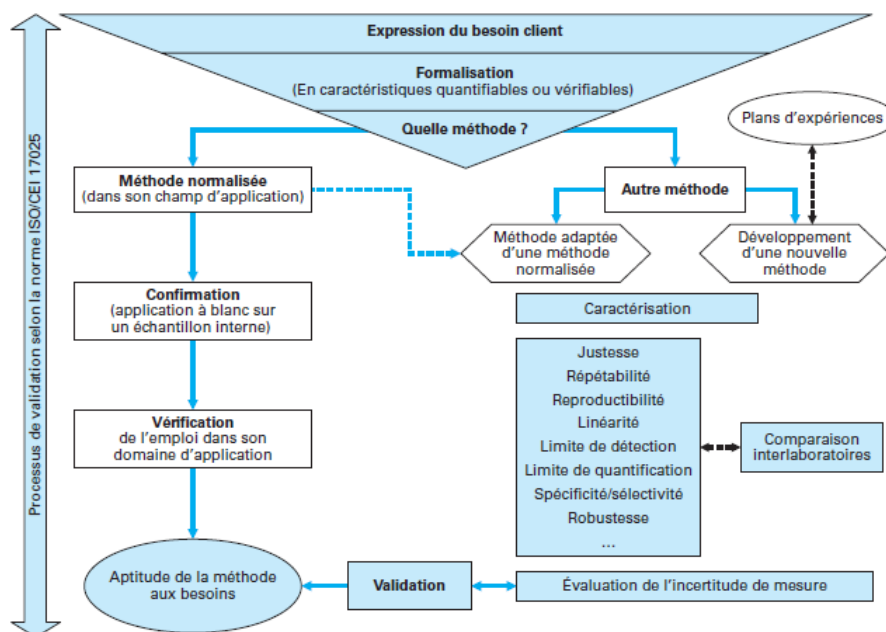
Processus de validation selon la norme ISO/CEI 17025

Expression du besoin client

Formalisation
(En caractéristiques quantifiables ou vérifiables)

Quelle méthode ?

Plans d'expériences

Méthode normalisée
(dans son champ d'application)

Autre méthode

Méthode adaptée d'une méthode normalisée

Développement d'une nouvelle méthode

Confirmation
(application à blanc sur un échantillon interne)

Caractérisation

Justesse
Répétabilité
Reproductibilité
Linéarité
Limite de détection
Limite de quantification
Spécificité/sélectivité
Robustesse
...

Comparaison interlaboratoires

Vérification
de l'emploi dans son domaine d'application

Aptitude de la méthode aux besoins

Validation

Évaluation de l'incertitude de mesure